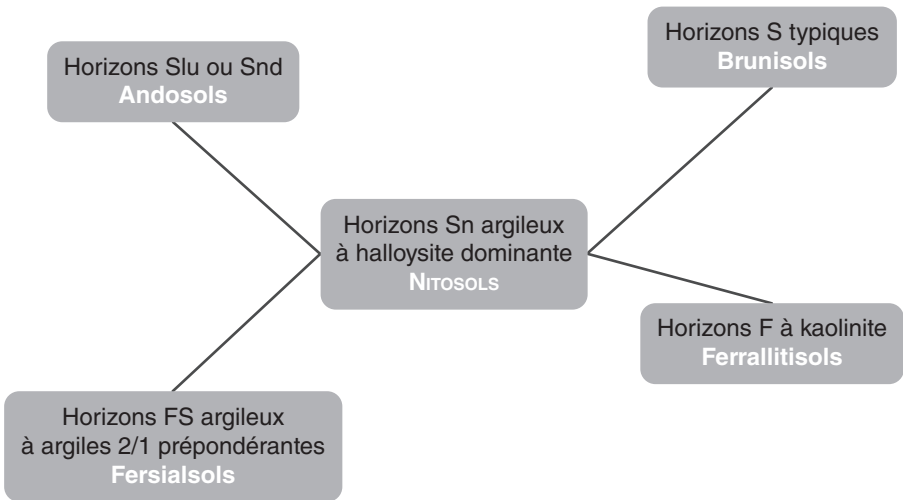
Horizons Slu ou Snd
Andosols

Horizons S typiques
Brunisols

Horizons Sn argileux
à halloysite dominante
NITOSOLS

Horizons F à kaolinite
Ferrallitisols

Horizons FS argileux
à argiles 2/1 prépondérantes
Fersialsols